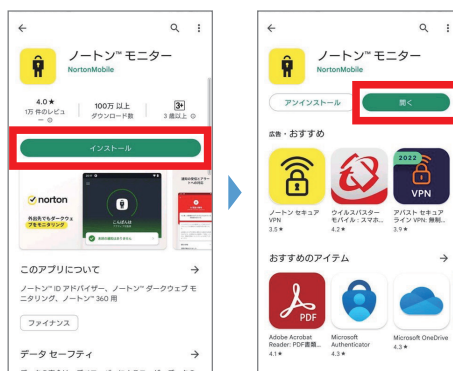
ノートン™ モニター
NortonMobile

4.0★
1万 件のレビュー
100万 以上
ダウンロード数
3+
3 歳以上

インストール

norton
外出先でもダークウェブモニタリング

このアプリについて
→
ノートン™ ID アドバイザー、ノートン™ ダークウェブ モニタリング、ノートン™ 360 用

ファイナンス

データ セーフティ
→

ノートン™ モニター
NortonMobile

アンインストール
開く

広告・おすすめ

2022
VPN

ノートン セキュア VPN
3.5★
ウイルスバスター モバイル：スマホ...
4.2★
アバスト セキュア ライン VPN: 無制...
3.9★

おすすめのアイテム
→

PDF

Adobe Acrobat Reader: PDF書類...
4.1★
Microsoft Authenticator
4.3★
Microsoft OneDrive
4.3★